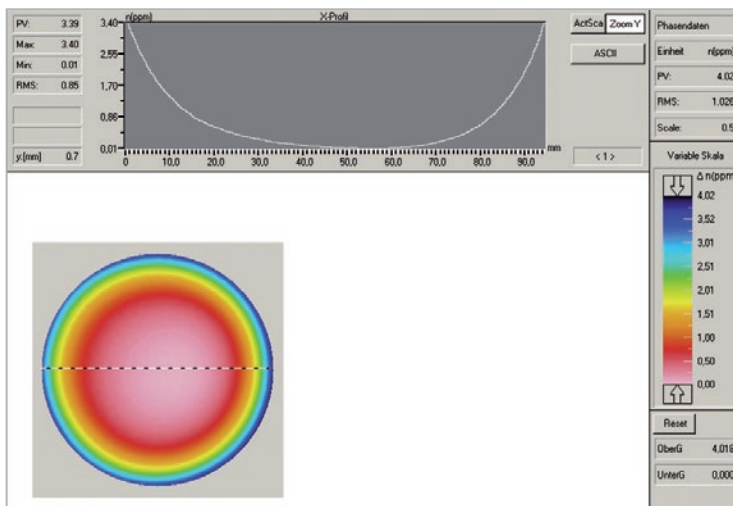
PV: 3.39
Max: 3.40
Min: 0.01
RMS: 0.85
y [mm] 0.7

X-Profil
n(ppm)
3,40
2,55
1,70
0,86
0,01
0 10,0 20,0 30,0 40,0 50,0 60,0 70,0 80,0 90,0 mm

ActSca Zoom Y
ASCII
< 1 >

Phasendaten
Einheit n(ppm)
PV: 4.02
RMS: 1.026
Scale: 0.5

Variable Skala
Δ n(ppm)
4,02
3,52
3,01
2,51
2,01
1,51
1,00
0,50
0,00

Reset
OberG 4,018
UnterG 0,000